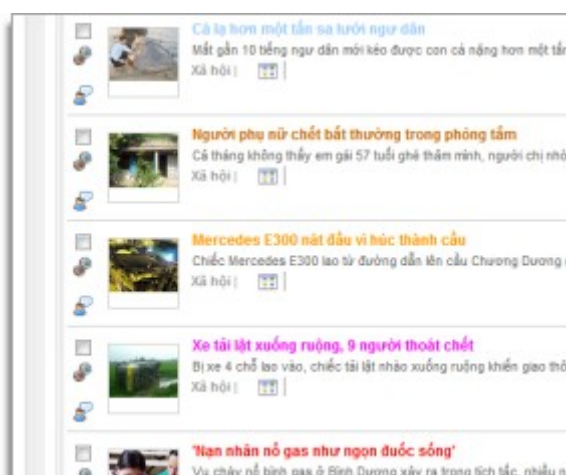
Cá lạ hơn một tấn sa lưới ngư dân
Mất gần 10 tiếng ngư dân mới kéo được con cá nặng hơn một tấ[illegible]
Xã hội |

Người phụ nữ chết bất thường trong phòng tắm
Cả tháng không thấy em gái 57 tuổi ghé thăm mình, người chị nhờ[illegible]
Xã hội |

Mercedes E300 nát đầu vì húc thành cầu
Chiếc Mercedes E300 lao từ đường dẫn lên cầu Chương Dương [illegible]
Xã hội |

Xe tải lật xuống ruộng, 9 người thoát chết
Bị xe 4 chỗ lao vào, chiếc tải lật nhào xuống ruộng khiến giao thô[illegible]
Xã hội |

'Nạn nhân nổ gas như ngọn đuốc sống'
Vụ cháy nổ bình gas ở Bình Dương xảy ra trong tích tắc, nhiều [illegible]